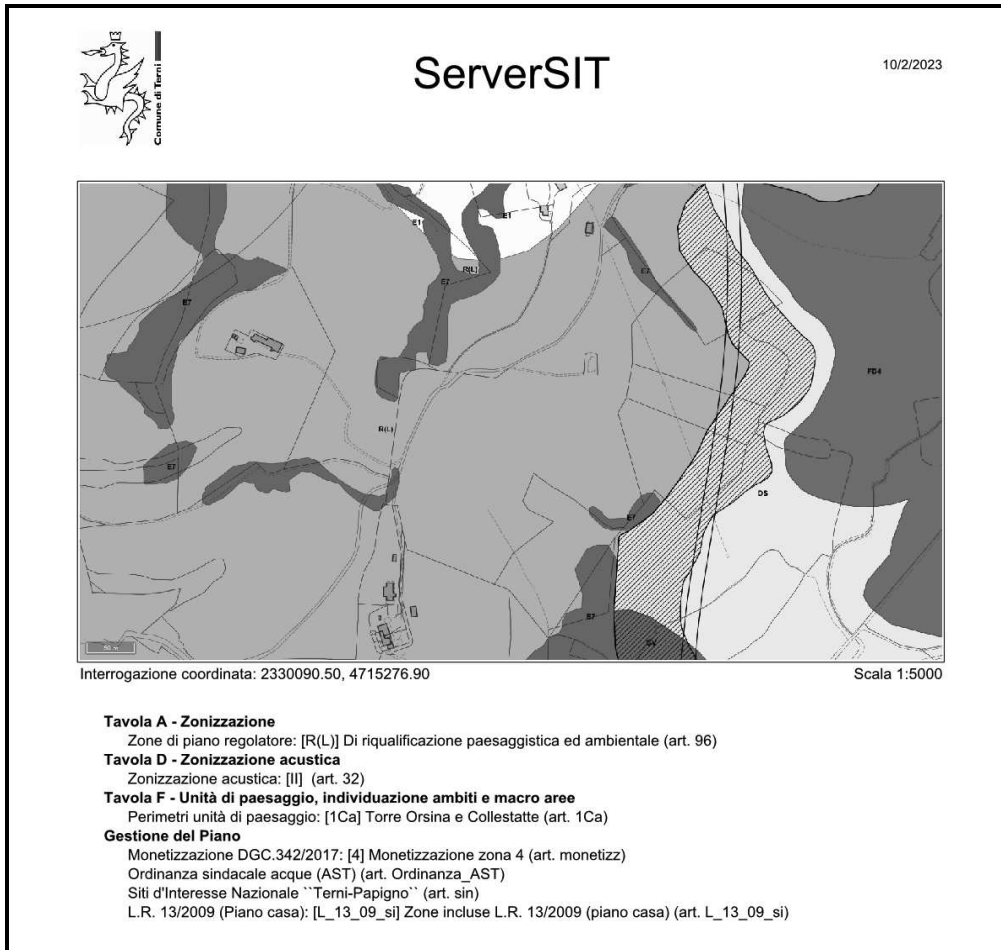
Comune di Terni

ServerSIT

10/2/2023

E1
E1
R(L)
E7
E7
E7
E7
FD4
R(L)
E7
D5
E7
E7
50 m

Interrogazione coordinata: 2330090.50, 4715276.90

Scala 1:5000

Tavola A - Zonizzazione
Zone di piano regolatore: [R(L)] Di riqualificazione paesaggistica ed ambientale (art. 96)
Tavola D - Zonizzazione acustica
Zonizzazione acustica: [II] (art. 32)
Tavola F - Unità di paesaggio, individuazione ambiti e macro aree
Perimetri unità di paesaggio: [1Ca] Torre Orsina e Collestatte (art. 1Ca)
Gestione del Piano
Monetizzazione DGC.342/2017: [4] Monetizzazione zona 4 (art. monetizz)
Ordinanza sindacale acque (AST) (art. Ordinanza_AST)
Siti d'Interesse Nazionale ``Terni-Papigno`` (art. sin)
L.R. 13/2009 (Piano casa): [L_13_09_si] Zone incluse L.R. 13/2009 (piano casa) (art. L_13_09_si)